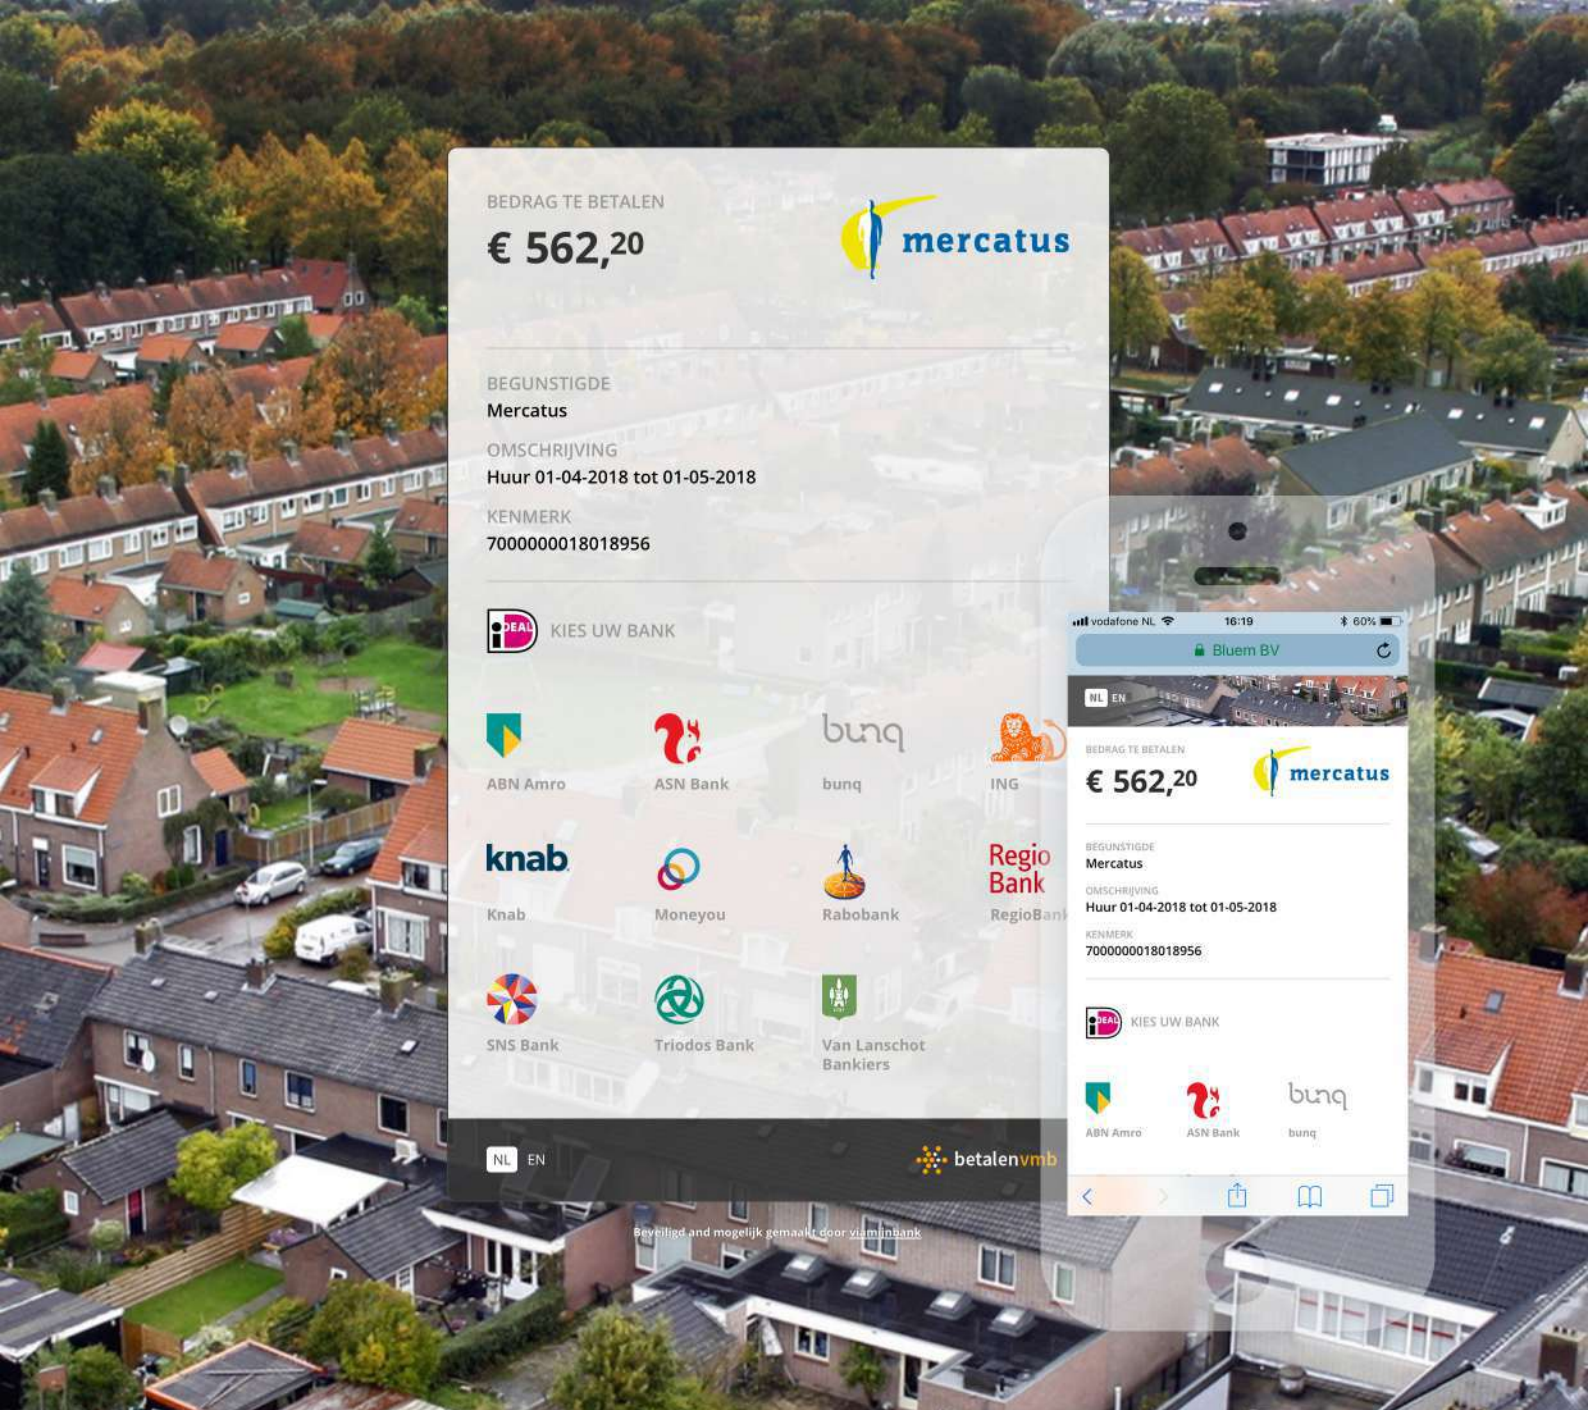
BEDRAG TE BETALEN
€ 562,$^{20}$

mercatus

BEGUNSTIGDE
Mercatus

OMSCHRIJVING
Huur 01-04-2018 tot 01-05-2018

KENMERK
7000000018018956

iDEAL KIES UW BANK

ABN Amro
ASN Bank
bunq
bunq
ING
knab
Knab
Moneyou
Rabobank
Regio Bank
RegioBan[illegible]
SNS Bank
Triodos Bank
Van Lanschot Bankiers

NL EN

betalenvmb

Beveiligd and mogelijk gemaakt door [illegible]

vodafone NL 16:19 60%
Bluem BV

NL EN

BEDRAG TE BETALEN
€ 562,$^{20}$

mercatus

BEGUNSTIGDE
Mercatus

OMSCHRIJVING
Huur 01-04-2018 tot 01-05-2018

KENMERK
7000000018018956

iDEAL KIES UW BANK

ABN Amro
ASN Bank
bunq
bunq